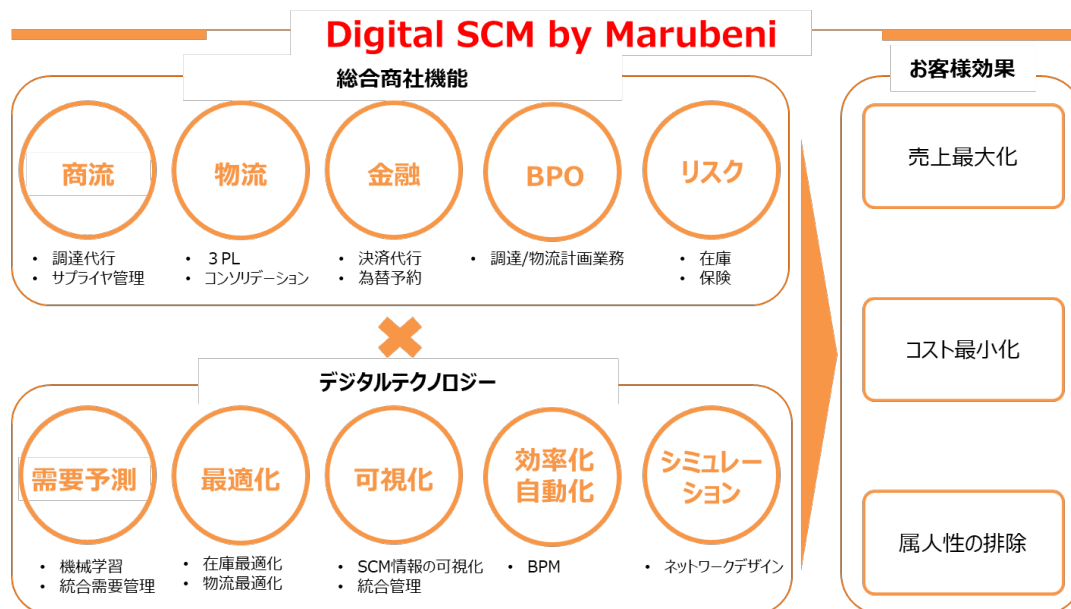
Digital SCM by Marubeni

総合商社機能

商流
• 調達代行
• サプライヤ管理

物流
• 3PL
• コンソリデーション

金融
• 決済代行
• 為替予約

BPO
• 調達/物流計画業務

リスク
• 在庫
• 保険

デジタルテクノロジー

需要予測
• 機械学習
• 統合需要管理

最適化
• 在庫最適化
• 物流最適化

可視化
• SCM情報の可視化
• 統合管理

効率化 自動化
• BPM

シミュレーション
• ネットワークデザイン

お客様効果

売上最大化

コスト最小化

属人性の排除